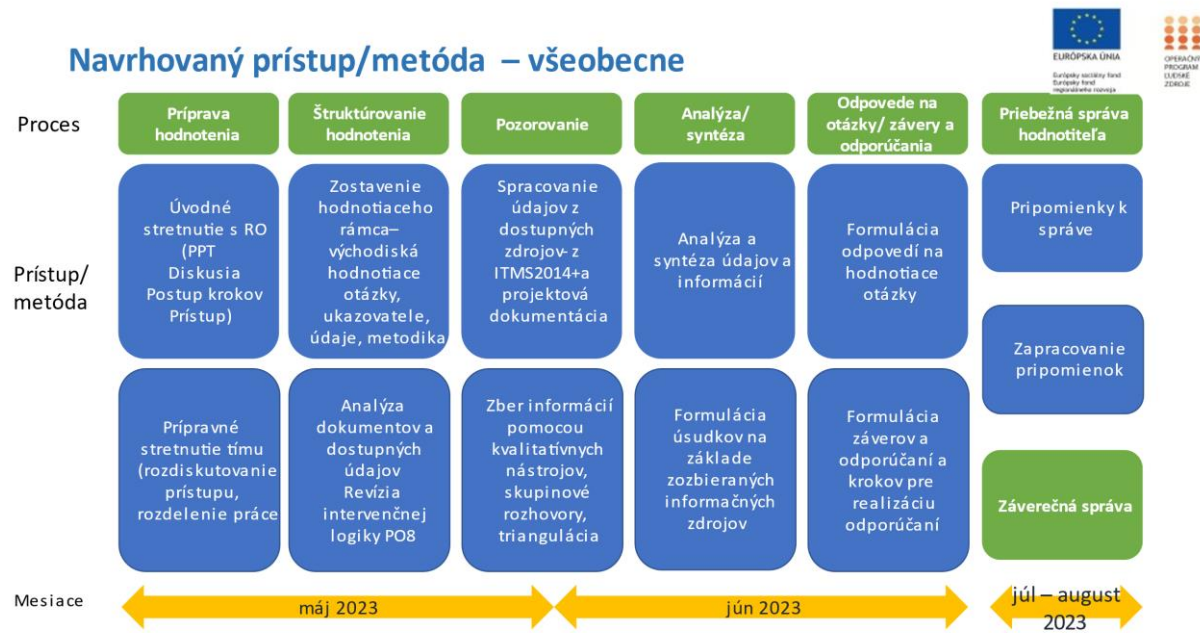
Navrhovaný prístup/metóda – všeobecne

EURÓPSKA ÚNIA
Európsky sociálny fond
Európsky fond regionálneho rozvoja

OPERAČNÝ PROGRAM ĽUDSKÉ ZDROJE

Proces

Príprava hodnotenia

Štruktúrovanie hodnotenia

Pozorovanie

Analýza/ syntéza

Odpovede na otázky/ závery a odporúčania

Priebežná správa hodnotiteľa

Prístup/ metóda

Úvodné stretnutie s RO (PPT Diskusia Postup krokov Prístup)

Zostavenie hodnotiaceho rámca– východiská hodnotiace otázky, ukazovatele, údaje, metodika

Spracovanie údajov z dostupných zdrojov- z ITMS2014+a projektová dokumentácia

Analýza a syntéza údajov a informácií

Formulácia odpovedí na hodnotiace otázky

Pripomienky k správe

Zapracovanie pripomienok

Prípravné stretnutie tímu (rozdiskutovanie prístupu, rozdelenie práce

Analýza dokumentov a dostupných údajov Revízia intervenčnej logiky PO8

Zber informácií pomocou kvalitatívnych nástrojov, skupinové rozhovory, triangulácia

Formulácia úsudkov na základe zozbieraných informačných zdrojov

Formulácia záverov a odporúčaní a krokov pre realizáciu odporúčaní

Záverečná správa

Mesiace

máj 2023

jún 2023

júl – august 2023